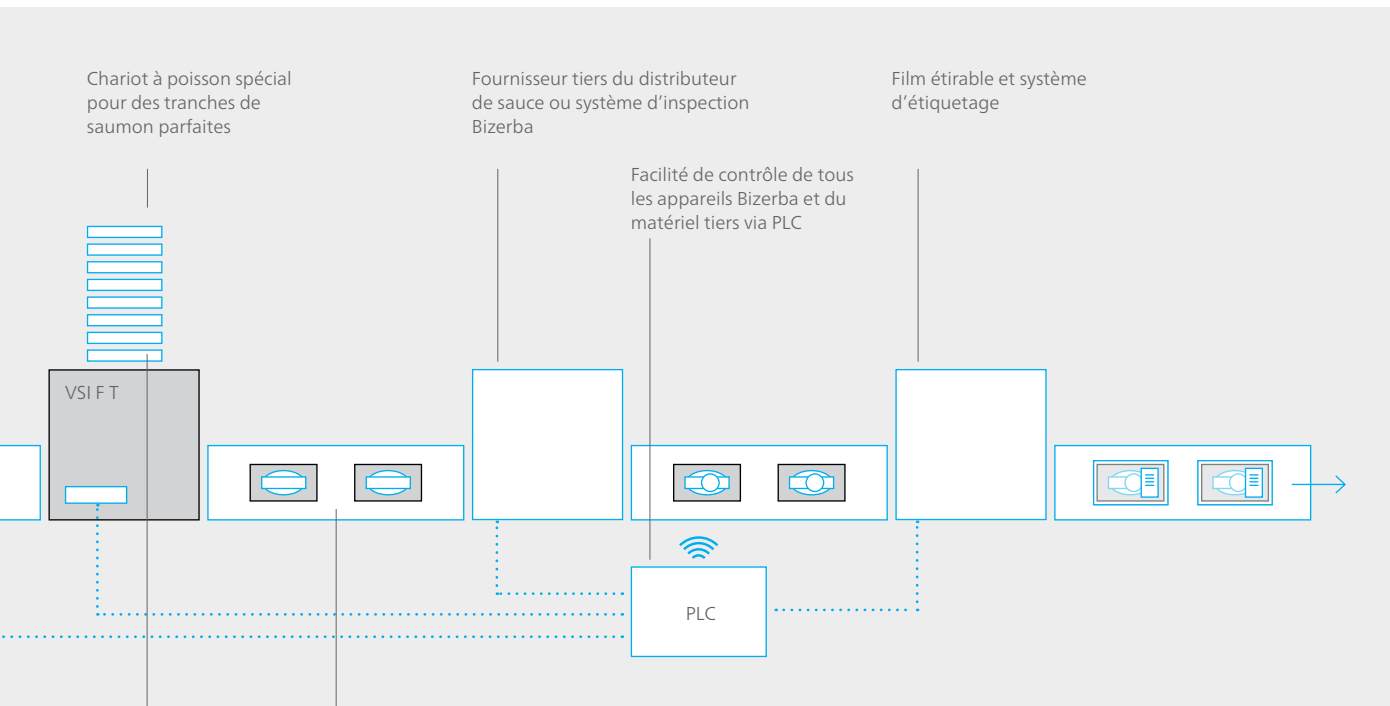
Chariot à poisson spécial pour des tranches de saumon parfaites

Fournisseur tiers du distributeur de sauce ou système d'inspection Bizerba

Film étirable et système d'étiquetage

Facilité de contrôle de tous les appareils Bizerba et du matériel tiers via PLC

VSI F T

PLC